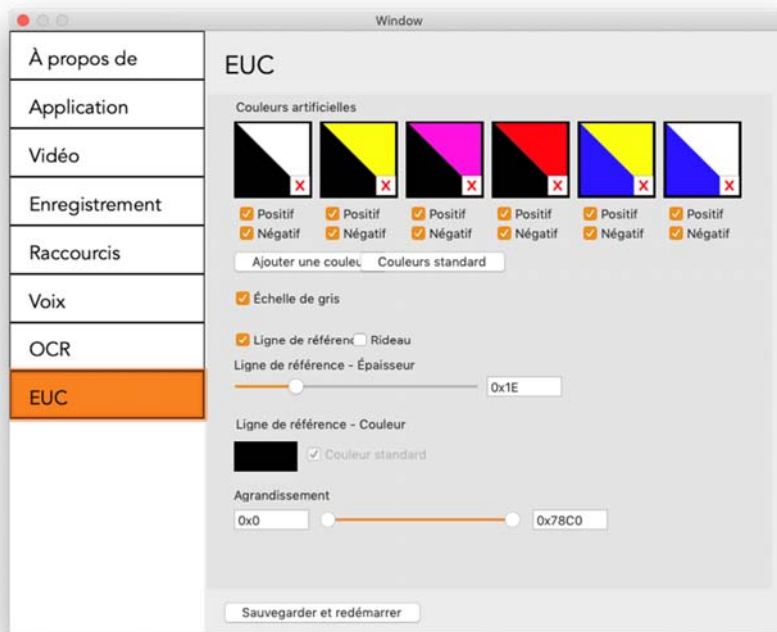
Window

À propos de
Application
Vidéo
Enregistrement
Raccourcis
Voix
OCR
EUC

EUC

Couleurs artificielles

Positif
Négatif
Positif
Négatif
Positif
Négatif
Positif
Négatif
Positif
Négatif
Positif
Négatif

Ajouter une couleu
Couleurs standard

Échelle de gris

Ligne de référenc
Rideau

Ligne de référence - Épaisseur
0x1E

Ligne de référence - Couleur
Couleur standard

Agrandissement
0x0
0x78C0

Sauvegarder et redémarrer